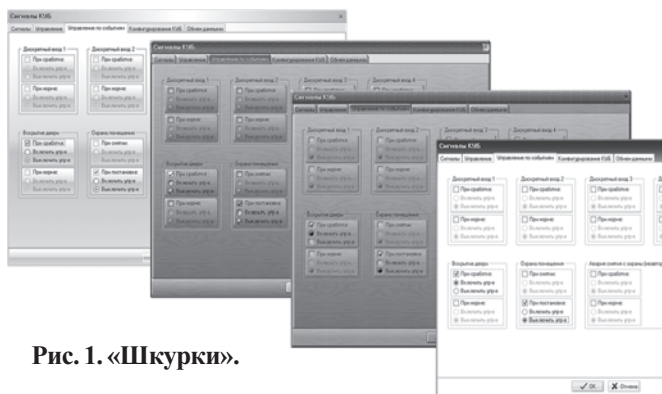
Сигналы КУБ

Сигналы | Управление | Управление по событиям | Конфигурирование КУБ | Обмен данными

Дискретный вход 1
При срабатыв.
Включить упр-е
Выключить упр-е
При норме
Включить упр-е
Выключить упр-е

Дискретный вход 2
При срабатыв.
Включить упр-е
Выключить упр-е
При норме
Включить упр-е
Выключить упр-е

Дискретный вход 3
При срабатыв.
Включить упр-е
Выключить упр-е
При норме
Включить упр-е
Выключить упр-е

Дискретный вход 4

Вскрытие двери
При срабатыв.
Включить упр-е
Выключить упр-е
При норме
Включить упр-е
Выключить упр-е

Охрана помещения
При снятии
Включить упр-е
Выключить упр-е
При постановке
Включить упр-е
Выключить упр-е

Авария снятия с охраны (неавтор.)
При срабатыв.
Включить упр-е
Выключить упр-е
При норме
Включить упр-е
Выключить упр-е

ОК | Отмена

Рис. 1. «Шкурки».